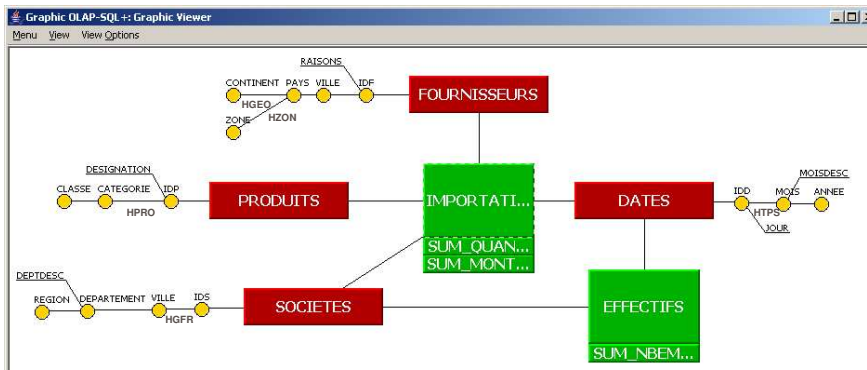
Graphic OLAP-SQL+: Graphic Viewer
Menu View View Options

RAISONS
CONTINENT PAYS VILLE IDF
HGEO
HZON
ZONE
FOURNISSEURS

DESIGNATION
CLASSE CATEGORIE IDP
HPRO
PRODUITS

IMPORTATI...
SUM_QUAN...
SUM_MONT...

DATES
IDD MOIS ANNEE
MOISDESC
HTPS
JOUR

DEPTDESC
REGION DEPARTEMENT VILLE IDS
HGFR
SOCIETES

EFFECTIFS
SUM_NBEM...